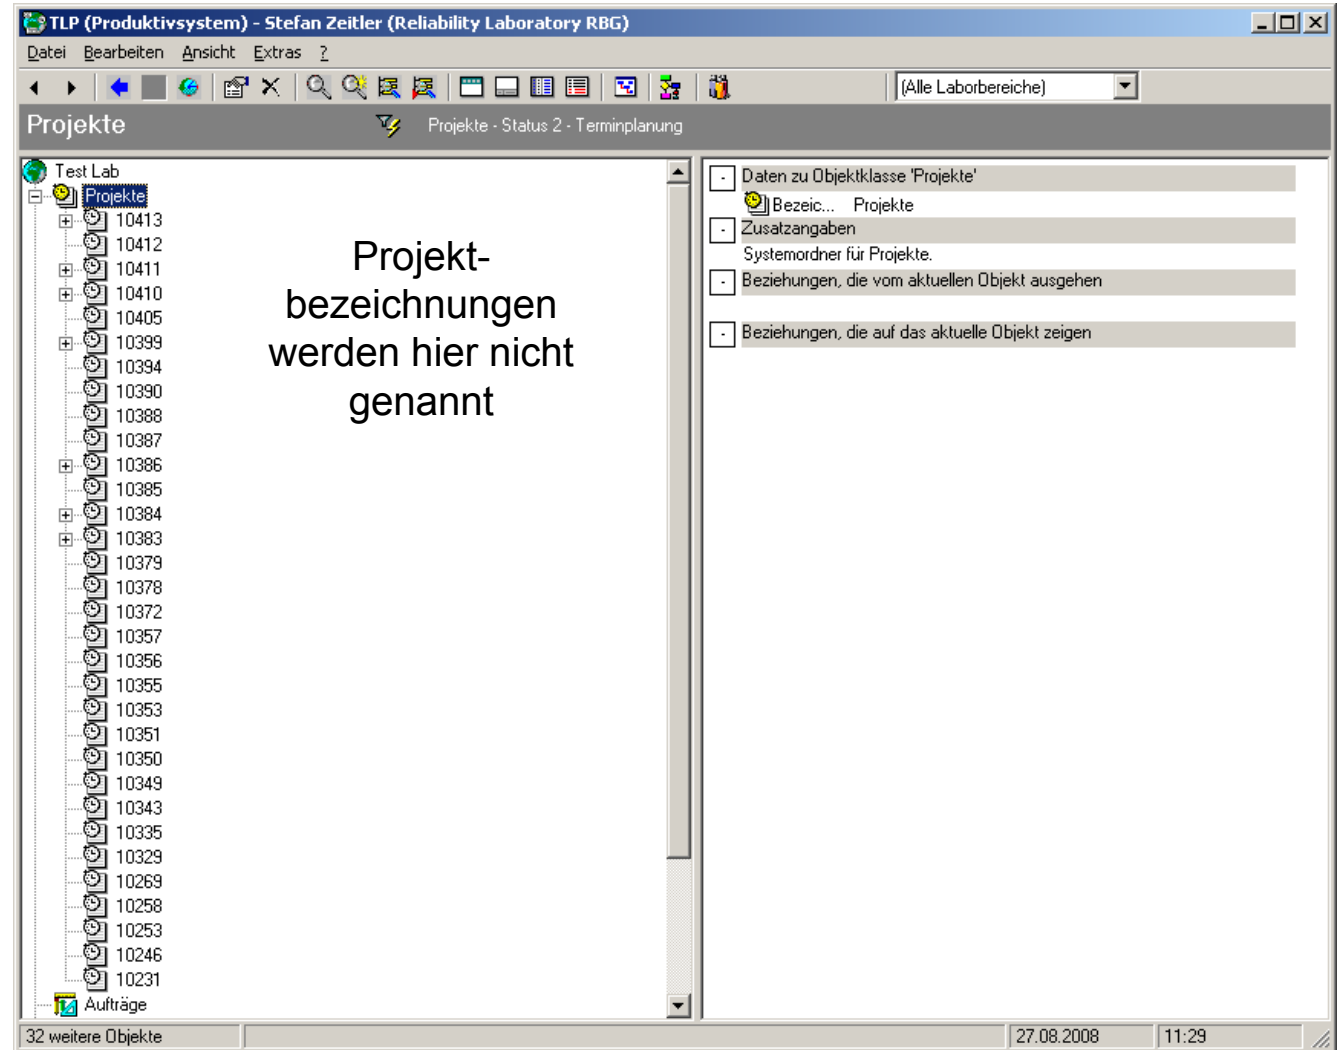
TLP (Produktivsystem) - Stefan Zeitler (Reliability Laboratory RBG)

Datei Bearbeiten Ansicht Extras ?

(Alle Laborbereiche)

Projekte

Projekte - Status 2 - Terminplanung

Test Lab
Projekte
10413
10412
10411
10410
10405
10399
10394
10390
10388
10387
10386
10385
10384
10383
10379
10378
10372
10357
10356
10355
10353
10351
10350
10349
10343
10335
10329
10269
10258
10253
10246
10231
Aufträge

Projektbezeichnungen werden hier nicht genannt

Daten zu Objektklasse 'Projekte'
Bezeic... Projekte
Zusatzangaben
Systemordner für Projekte.
Beziehungen, die vom aktuellen Objekt ausgehen
Beziehungen, die auf das aktuelle Objekt zeigen

32 weitere Objekte
27.08.2008
11:29